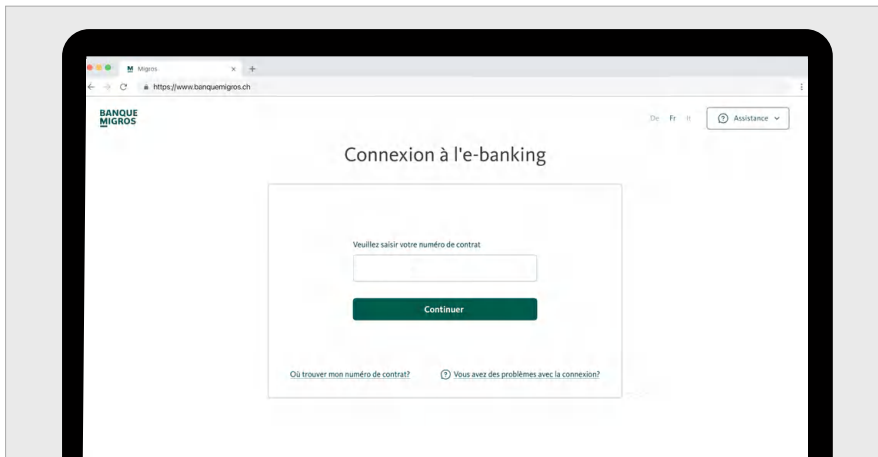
M Migros

https://www.banquemigros.ch

BANQUE MIGROS

De Fr It

Assistance

Connexion à l'e-banking

Veuillez saisir votre numéro de contrat

Continuer

Où trouver mon numéro de contrat?

Vous avez des problèmes avec la connexion?